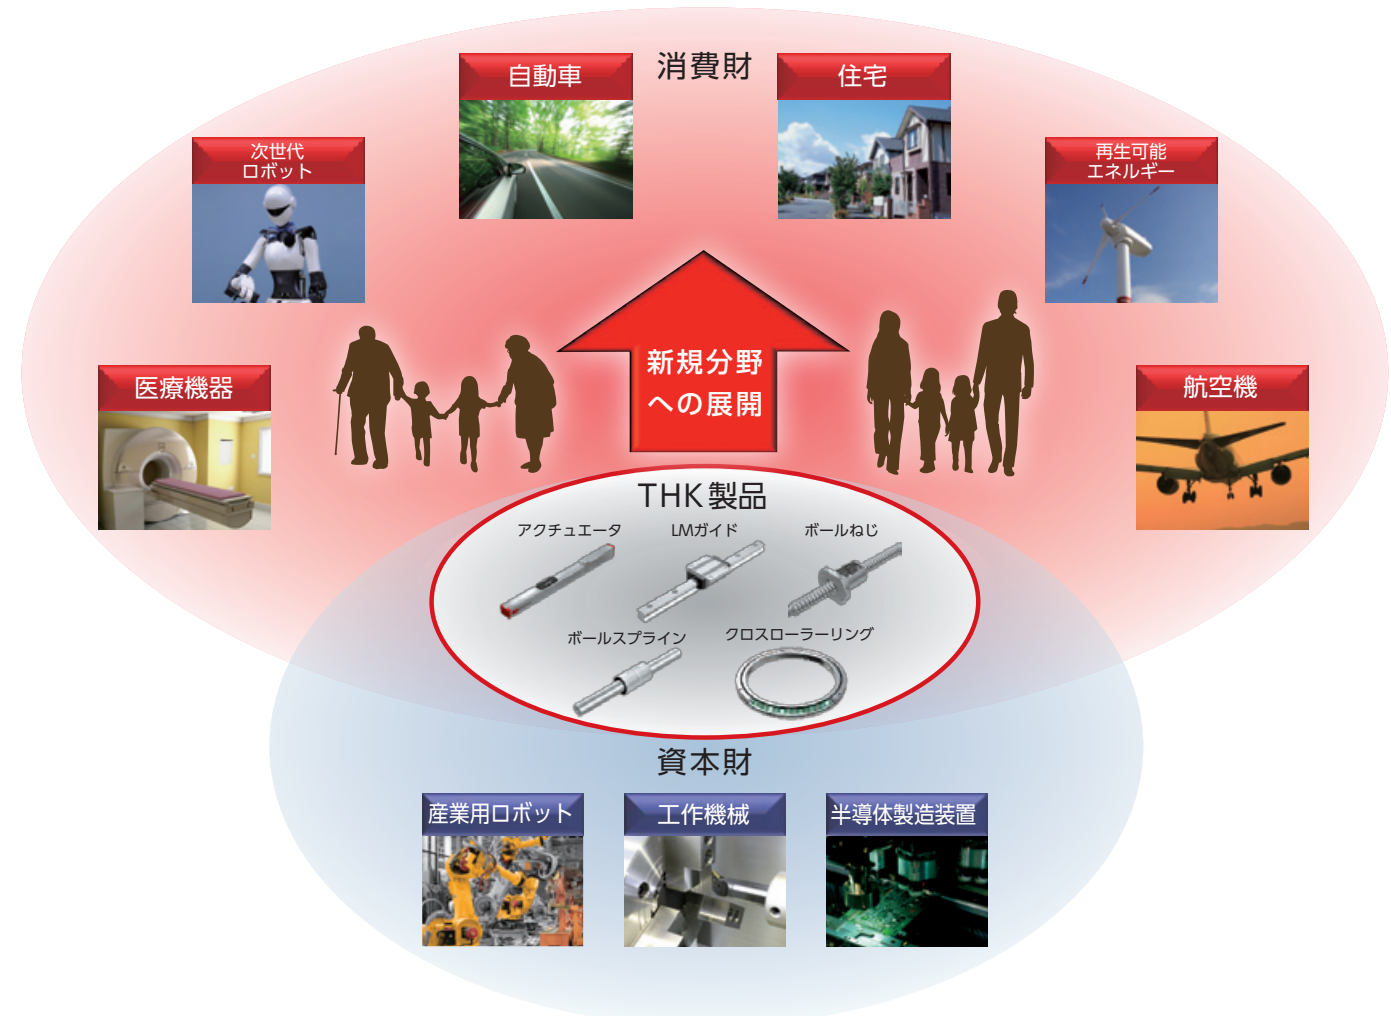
自動車

消費財

住宅

次世代
ロボット

再生可能
エネルギー

医療機器

新規分野
への展開

航空機

THK製品

アクチュエータ

LMガイド

ボールねじ

ボールスプライン

クロスローラーリング

資本財

産業用ロボット

工作機械

半導体製造装置